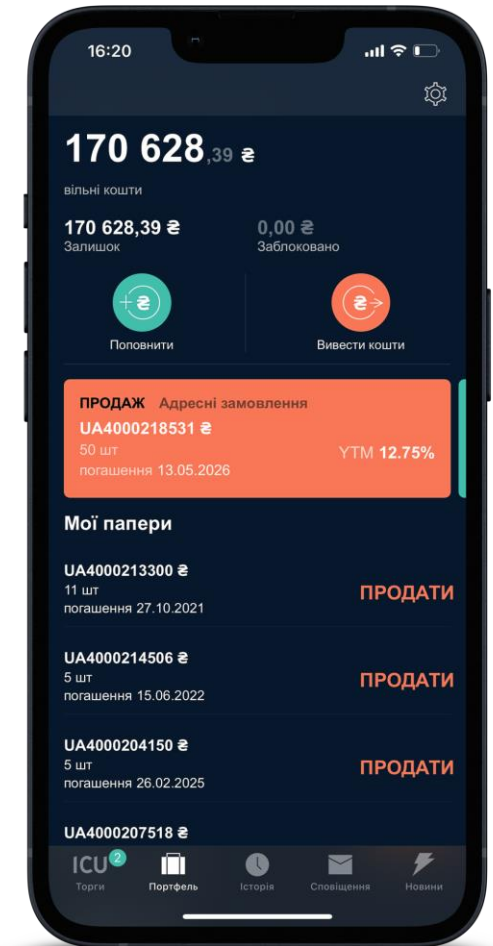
16:20

170 628,39 ₴
вільні кошти

170 628,39 ₴
Залишок

0,00 ₴
Заблоковано

₴
Поповнити

₴
Вивести кошти

ПРОДАЖ Адресні замовлення
UA4000218531 ₴
50 шт
погашення 13.05.2026
YTM 12.75%

Мої папери

UA4000213300 ₴
11 шт
погашення 27.10.2021
ПРОДАТИ

UA4000214506 ₴
5 шт
погашення 15.06.2022
ПРОДАТИ

UA4000204150 ₴
5 шт
погашення 26.02.2025
ПРОДАТИ

UA4000207518 ₴

ICU 2
Торги
Портфель
Історія
Сповіщення
Новини